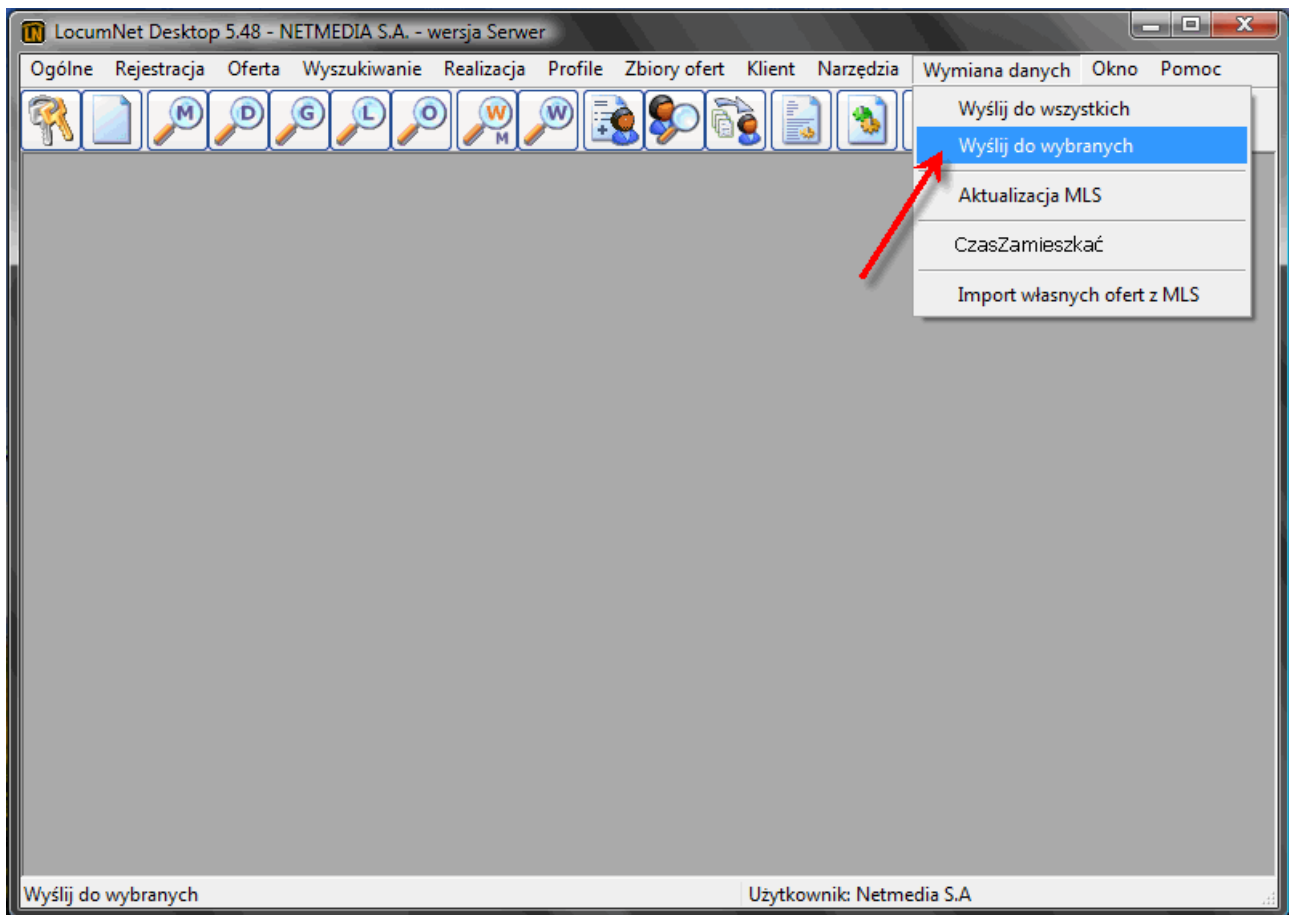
LN LocumNet Desktop 5.48 - NETMEDIA S.A. - wersja Serwer

Ogólne Rejestracja Oferta Wyszukiwanie Realizacja Profile Zbiory ofert Klient Narzędzia Wymiana danych Okno Pomoc

M D G L O W M W

Wyślij do wszystkich
Wyślij do wybranych
Aktualizacja MLS
CzasZamieszkać
Import własnych ofert z MLS

Wyślij do wybranych
Użytkownik: Netmedia S.A